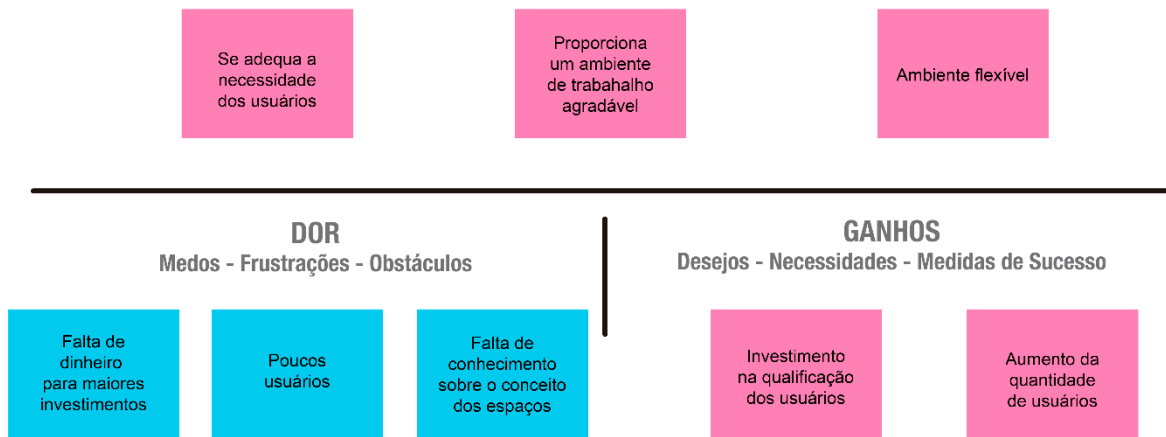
Se adequa a necessidade dos usuários

Proporciona um ambiente de trabahalho agradável

Ambiente flexível

DOR
Medos - Frustrações - Obstáculos

Falta de dinheiro para maiores investimentos

Poucos usuários

Falta de conhecimento sobre o conceito dos espaços

GANHOS
Desejos - Necessidades - Medidas de Sucesso

Investimento na qualificação dos usuários

Aumento da quantidade de usuários